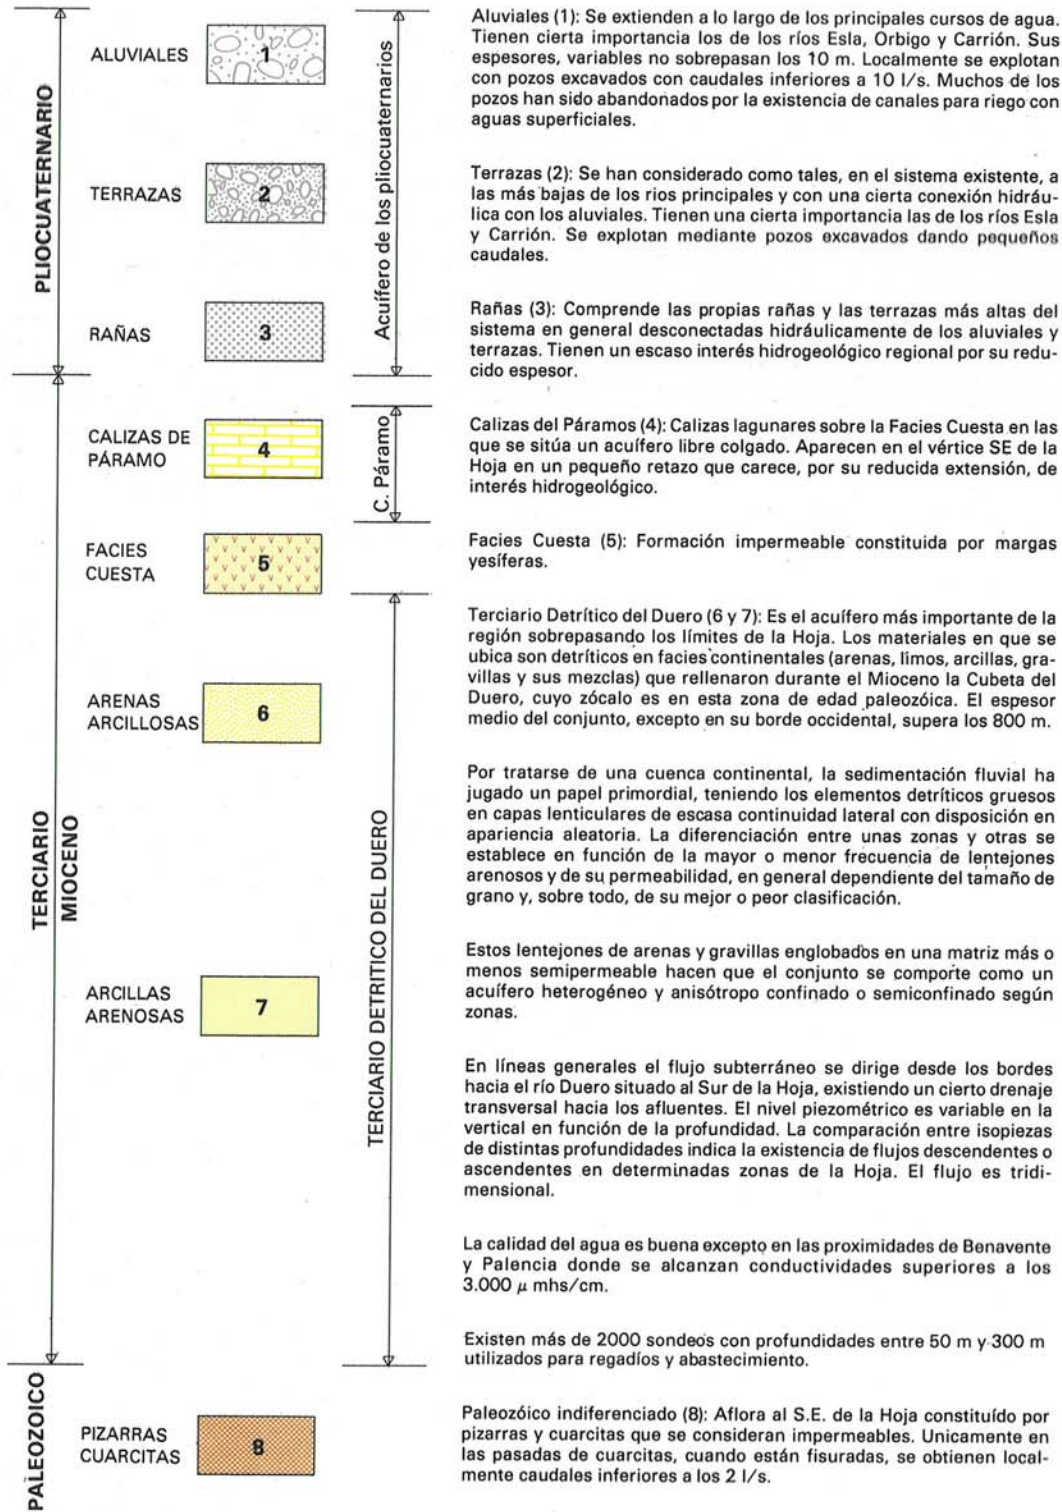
PLIOCUATERNARIO

ALUVIALES 1

TERRAZAS 2

RAÑAS 3

Acuífero de los pliocuaternarios

TERCIARIO MIOCENO

CALIZAS DE PÁRAMO 4

C. Páramo

FACIES CUESTA 5

ARENAS ARCILLOSAS 6

ARCILLAS ARENOSAS 7

TERCIARIO DETRITICO DEL DUERO

PALEOZOICO

PIZARRAS CUARCITAS 8

Aluviales (1): Se extienden a lo largo de los principales cursos de agua. Tienen cierta importancia los de los ríos Esla, Orbigo y Carrión. Sus espesores, variables no sobrepasan los 10 m. Localmente se explotan con pozos excavados con caudales inferiores a 10 l/s. Muchos de los pozos han sido abandonados por la existencia de canales para riego con aguas superficiales.

Terrazas (2): Se han considerado como tales, en el sistema existente, a las más bajas de los rios principales y con una cierta conexión hidráulica con los aluviales. Tienen una cierta importancia las de los ríos Esla y Carrión. Se explotan mediante pozos excavados dando pequeños caudales.

Rañas (3): Comprende las propias rañas y las terrazas más altas del sistema en general desconectadas hidráulicamente de los aluviales y terrazas. Tienen un escaso interés hidrogeológico regional por su reducido espesor.

Calizas del Páramos (4): Calizas lagunares sobre la Facies Cuesta en las que se sitúa un acuífero libre colgado. Aparecen en el vértice SE de la Hoja en un pequeño retazo que carece, por su reducida extensión, de interés hidrogeológico.

Facies Cuesta (5): Formación impermeable constituida por margas yesíferas.

Terciario Detrítico del Duero (6 y 7): Es el acuífero más importante de la región sobrepasando los límites de la Hoja. Los materiales en que se ubica son detríticos en facies continentales (arenas, limos, arcillas, gravillas y sus mezclas) que rellenaron durante el Mioceno la Cubeta del Duero, cuyo zócalo es en esta zona de edad paleozóica. El espesor medio del conjunto, excepto en su borde occidental, supera los 800 m.

Por tratarse de una cuenca continental, la sedimentación fluvial ha jugado un papel primordial, teniendo los elementos detríticos gruesos en capas lenticulares de escasa continuidad lateral con disposición en apariencia aleatoria. La diferenciación entre unas zonas y otras se establece en función de la mayor o menor frecuencia de lentejones arenosos y de su permeabilidad, en general dependiente del tamaño de grano y, sobre todo, de su mejor o peor clasificación.

Estos lentejones de arenas y gravillas englobados en una matriz más o menos semipermeable hacen que el conjunto se comporte como un acuífero heterogéneo y anisótropo confinado o semiconfinado según zonas.

En líneas generales el flujo subterráneo se dirige desde los bordes hacia el río Duero situado al Sur de la Hoja, existiendo un cierto drenaje transversal hacia los afluentes. El nivel piezométrico es variable en la vertical en función de la profundidad. La comparación entre isopiezas de distintas profundidades indica la existencia de flujos descendentes o ascendentes en determinadas zonas de la Hoja. El flujo es tridimensional.

La calidad del agua es buena excepto en las proximidades de Benavente y Palencia donde se alcanzan conductividades superiores a los 3.000 $\mu$ mhs/cm.

Existen más de 2000 sondeos con profundidades entre 50 m y 300 m utilizados para regadíos y abastecimiento.

Paleozóico indiferenciado (8): Aflora al S.E. de la Hoja constituído por pizarras y cuarcitas que se consideran impermeables. Unicamente en las pasadas de cuarcitas, cuando están fisuradas, se obtienen localmente caudales inferiores a los 2 l/s.